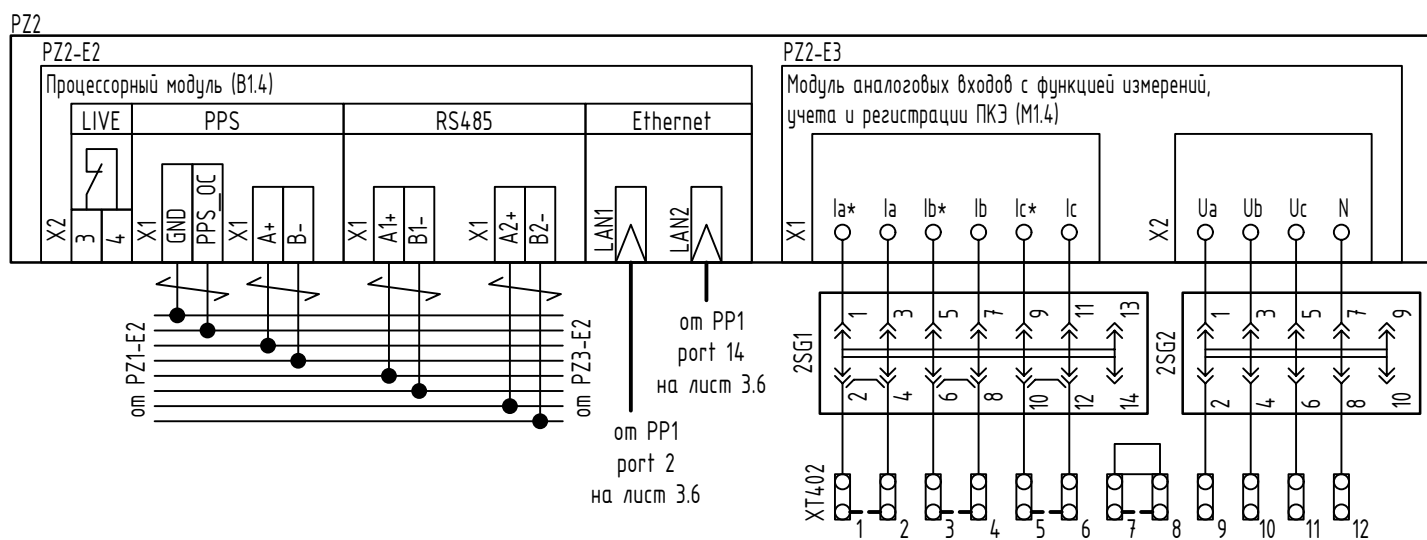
PZ2

PZ2-E2

Процессорный модуль (B1.4)

LIVE

PPS

RS485

Ethernet

X2 3 4

X1 GND PPS_OC

X1 A+ B-

X1 A1+ B1-

X1 A2+ B2-

LAN1

LAN2

от PZ1-E2

от PZ3-E2

от PP1 port 14 на лист 3.6

от PP1 port 2 на лист 3.6

PZ2-E3

Модуль аналоговых входов с функцией измерений, учета и регистрации ПКЭ (M1.4)

X1 Ia* Ia Ib* Ib Ic* Ic

X2 Ua Ub Uc N

2SG1

1 3 5 7 9 11 13

2 4 6 8 10 12 14

2SG2

1 3 5 7 9

2 4 6 8 10

XT402

1 2 3 4 5 6 7 8 9 10 11 12